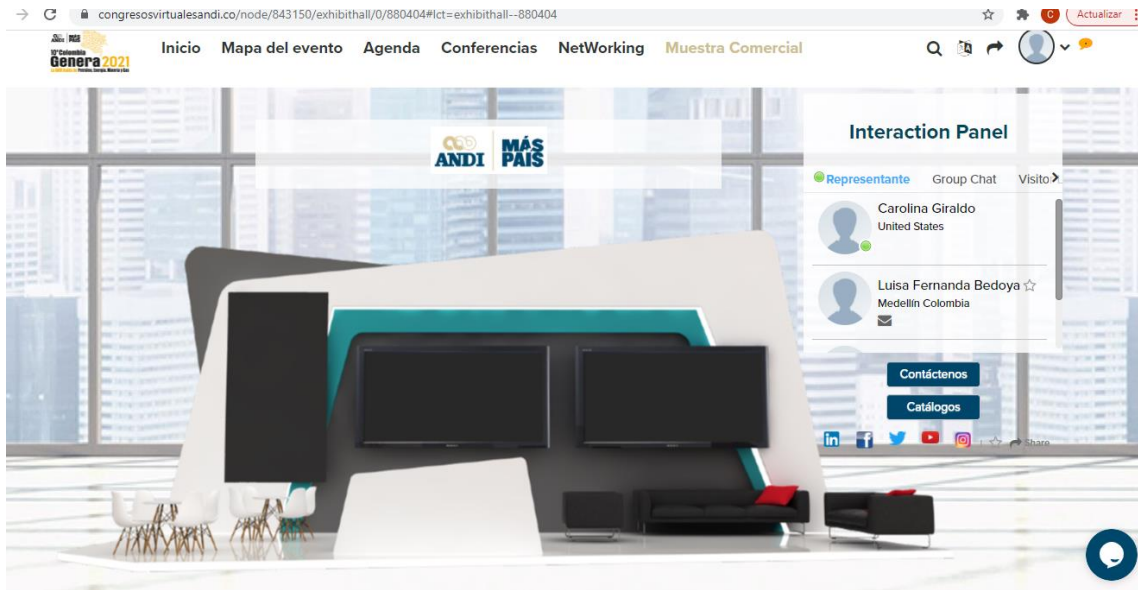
congresosvirtualesandi.co/node/843150/exhibithall/0/880404#lct=exhibithall--880404

C Actualizar

ANDI MÁS PAÍS
Genera 2021

Inicio Mapa del evento Agenda Conferencias NetWorking Muestra Comercial

ANDI MÁS PAÍS

Interaction Panel

Representante Group Chat Visito

Carolina Giraldo
United States

Luisa Fernanda Bedoya
Medellín Colombia

Contáctenos

Catálogos

Share